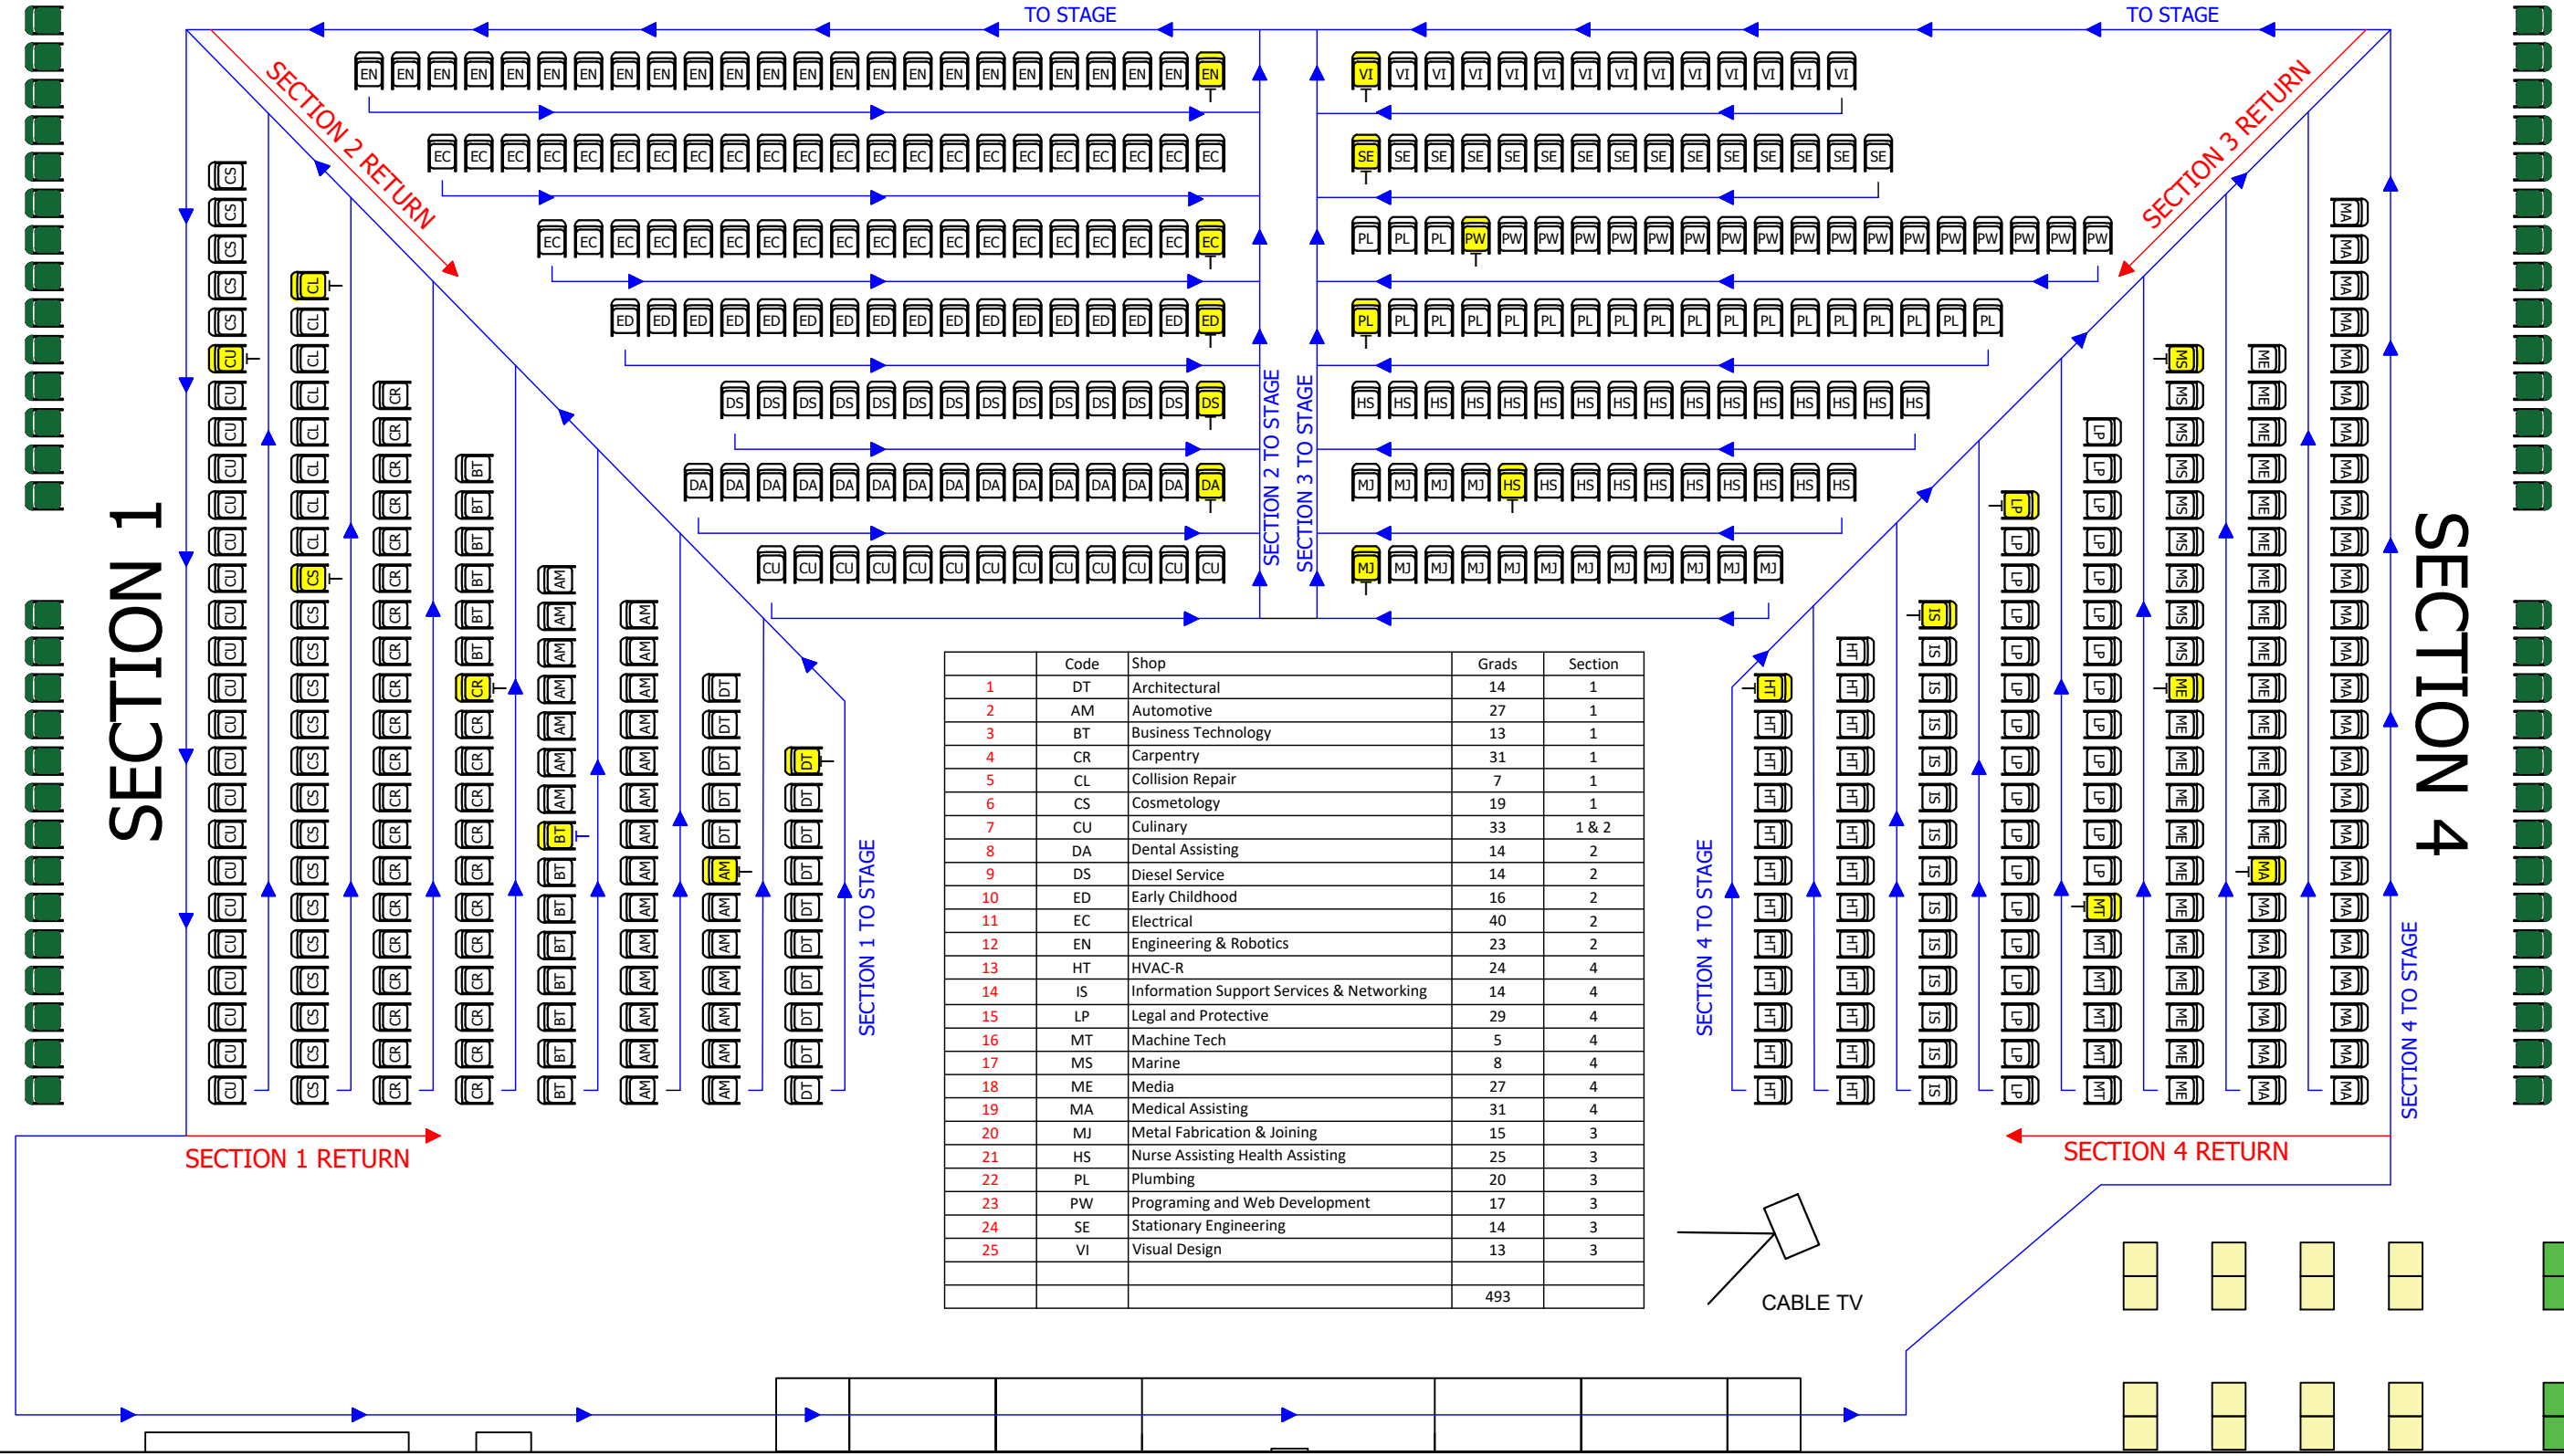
TO STAGE

TO STAGE

SECTION 2 RETURN

SECTION 3 RETURN

SECTION 2 TO STAGE

SECTION 3 TO STAGE

SECTION 1

SECTION 4

SECTION 1 TO STAGE

SECTION 4 TO STAGE

SECTION 4 TO STAGE

SECTION 1 RETURN

SECTION 4 RETURN

EN EN EN EN EN EN EN EN EN EN EN EN EN EN EN EN EN EN EN EN EN EN EN

VI VI VI VI VI VI VI VI VI VI VI VI VI VI

EC EC EC EC EC EC EC EC EC EC EC EC EC EC EC EC EC EC EC EC EC EC

SE SE SE SE SE SE SE SE SE SE SE SE SE SE SE

EC EC EC EC EC EC EC EC EC EC EC EC EC EC EC EC EC EC

PL PL PL PW PW PW PW PW PW PW PW PW PW PW PW PW PW PW PW PW PW PW

ED ED ED ED ED ED ED ED ED ED ED ED ED ED ED ED ED

PL PL PL PL PL PL PL PL PL PL PL PL PL PL PL PL PL PL

DS DS DS DS DS DS DS DS DS DS DS DS DS DS

HS HS HS HS HS HS HS HS HS HS HS HS HS HS HS HS

DA DA DA DA DA DA DA DA DA DA DA DA DA DA DA

MJ MJ MJ MJ HS HS HS HS HS HS HS HS HS HS HS HS HS

CU CU CU CU CU CU CU CU CU CU CU CU CU

MJ MJ MJ MJ MJ MJ MJ MJ MJ MJ MJ MJ

| | Code | Shop | Grads | Section |
|---|---|---|---|---|
| 1 | DT | Architectural | 14 | 1 |
| 2 | AM | Automotive | 27 | 1 |
| 3 | BT | Business Technology | 13 | 1 |
| 4 | CR | Carpentry | 31 | 1 |
| 5 | CL | Collision Repair | 7 | 1 |
| 6 | CS | Cosmetology | 19 | 1 |
| 7 | CU | Culinary | 33 | 1 & 2 |
| 8 | DA | Dental Assisting | 14 | 2 |
| 9 | DS | Diesel Service | 14 | 2 |
| 10 | ED | Early Childhood | 16 | 2 |
| 11 | EC | Electrical | 40 | 2 |
| 12 | EN | Engineering & Robotics | 23 | 2 |
| 13 | HT | HVAC-R | 24 | 4 |
| 14 | IS | Information Support Services & Networking | 14 | 4 |
| 15 | LP | Legal and Protective | 29 | 4 |
| 16 | MT | Machine Tech | 5 | 4 |
| 17 | MS | Marine | 8 | 4 |
| 18 | ME | Media | 27 | 4 |
| 19 | MA | Medical Assisting | 31 | 4 |
| 20 | MJ | Metal Fabrication & Joining | 15 | 3 |
| 21 | HS | Nurse Assisting Health Assisting | 25 | 3 |
| 22 | PL | Plumbing | 20 | 3 |
| 23 | PW | Programing and Web Development | 17 | 3 |
| 24 | SE | Stationary Engineering | 14 | 3 |
| 25 | VI | Visual Design | 13 | 3 |
| | | | | |
| | | | 493 | |

CABLE TV